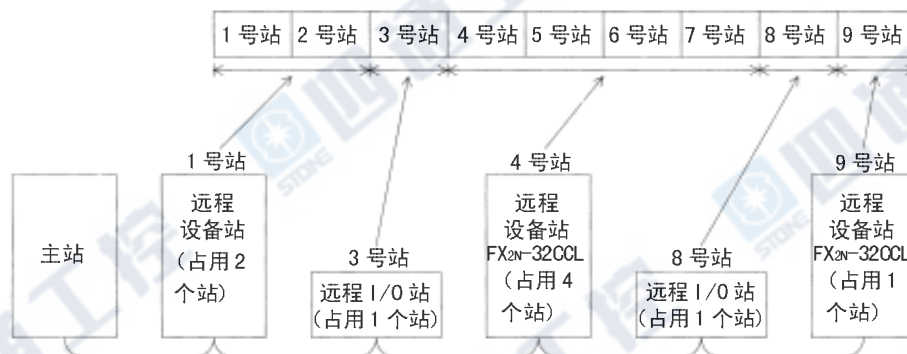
| 1 号站 | 2 号站 | 3 号站 | 4 号站 | 5 号站 | 6 号站 | 7 号站 | 8 号站 | 9 号站 |
|---|---|---|---|---|---|---|---|---|

主站

1 号站
远程设备站（占用 2 个站）

3 号站
远程 I/O 站（占用 1 个站）

4 号站
远程设备站 $FX_{2N}$-32CCL（占用 4 个站）

8 号站
远程 I/O 站（占用 1 个站）

9 号站
远程设备站 $FX_{2N}$-32CCL（占用 1 个站）